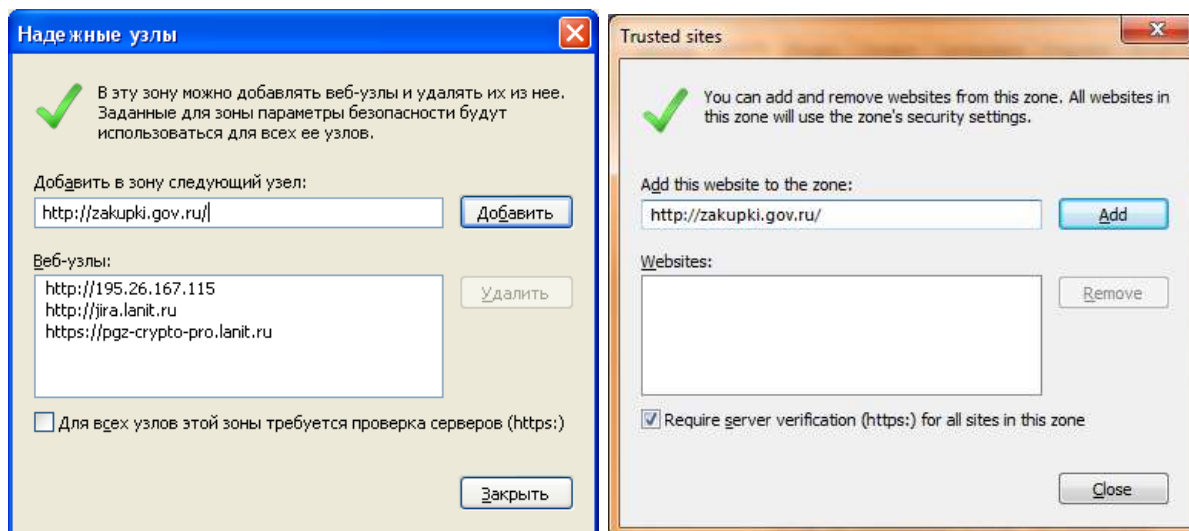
Надежные узлы

В эту зону можно добавлять веб-узлы и удалять их из нее. Заданные для зоны параметры безопасности будут использоваться для всех ее узлов.

Добавить в зону следующий узел:

http://zakupki.gov.ru/

Добавить

Веб-узлы:

http://195.26.167.115
http://jira.lanit.ru
https://pgz-crypto-pro.lanit.ru

Удалить

Для всех узлов этой зоны требуется проверка серверов (https:)

Закрыть

Trusted sites

You can add and remove websites from this zone. All websites in this zone will use the zone's security settings.

Add this website to the zone:

http://zakupki.gov.ru/

Add

Websites:

Remove

Require server verification (https:) for all sites in this zone

Close